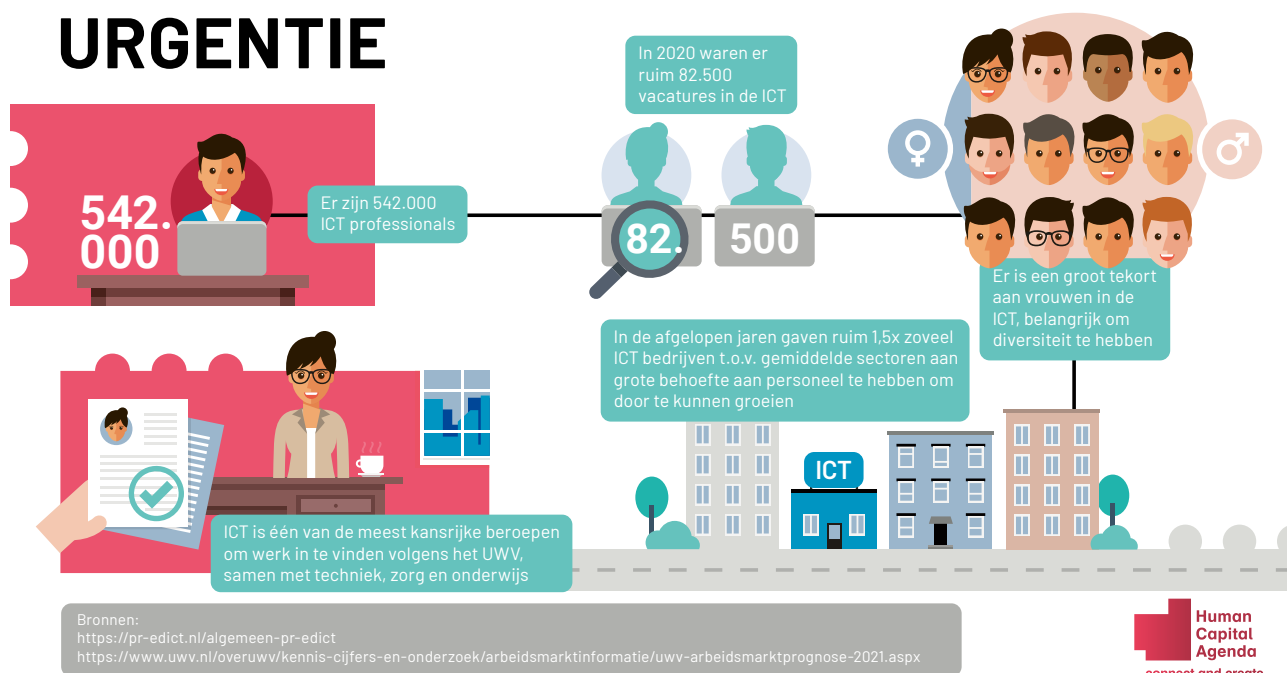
URGENTIE

542.000

Er zijn 542.000 ICT professionals

In 2020 waren er ruim 82.500 vacatures in de ICT

82. 500

Er is een groot tekort aan vrouwen in de ICT, belangrijk om diversiteit te hebben

In de afgelopen jaren gaven ruim 1,5x zoveel ICT bedrijven t.o.v. gemiddelde sectoren aan grote behoefte aan personeel te hebben om door te kunnen groeien

ICT

ICT is één van de meest kansrijke beroepen om werk in te vinden volgens het UWV, samen met techniek, zorg en onderwijs

Bronnen:
https://pr-edict.nl/algemeen-pr-edict
https://www.uwv.nl/overuwv/kennis-cijfers-en-onderzoek/arbeidsmarktinformatie/uwv-arbeidsmarktprognose-2021.aspx

Human Capital Agenda
connect and create